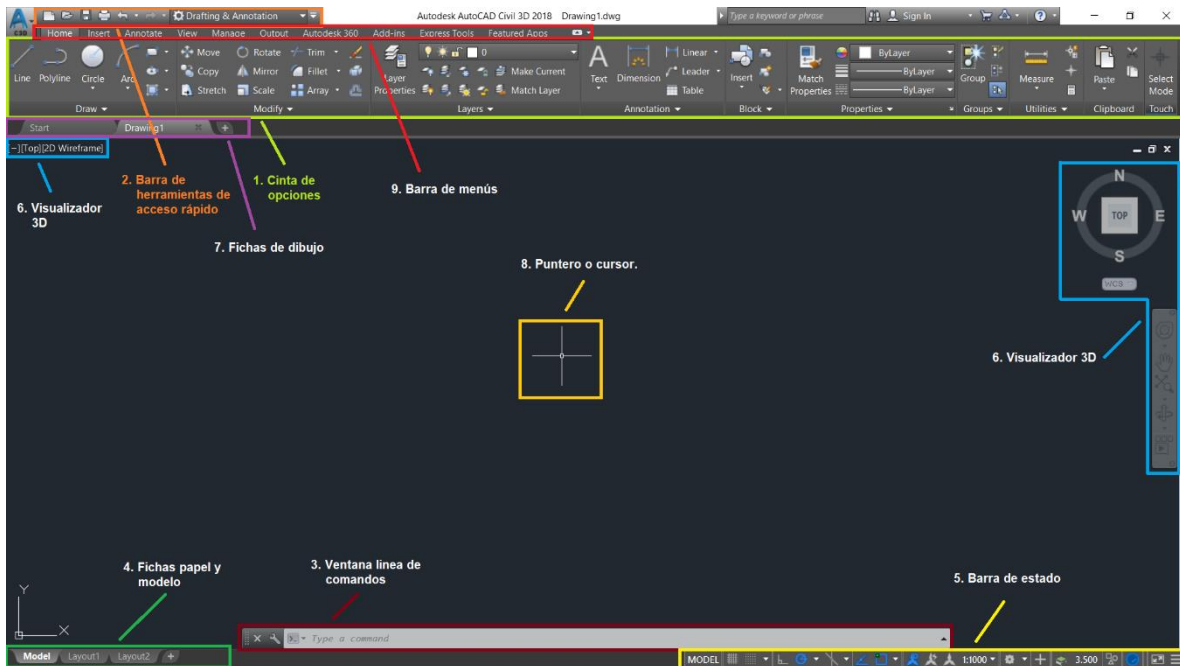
Drafting & Annotation

Autodesk AutoCAD Civil 3D 2018 Drawing1.dwg

Type a keyword or phrase

Sign In

Home Insert Annotate View Manage Output Autodesk 360 Add-ins Express Tools Featured Apps

Line Polyline Circle Arc

Draw

Move Rotate Trim Copy Mirror Fillet Stretch Scale Array

Modify

Layer Properties

Make Current Match Layer

Layers

Text Dimension Linear Leader Table

Annotation

Insert

Block

Match Properties ByLayer ByLayer ByLayer

Properties

Group

Groups

Measure

Utilities

Paste

Clipboard

Select Mode

Touch

Start Drawing1

-][Top][2D Wireframe]

6. Visualizador 3D

2. Barra de herramientas de acceso rápido

1. Cinta de opciones

9. Barra de menús

7. Fichas de dibujo

8. Puntero o cursor.

N W TOP E S

WCS

6. Visualizador 3D

4. Fichas papel y modelo

3. Ventana linea de comandos

5. Barra de estado

Y X

Type a command

Model Layout1 Layout2

MODEL 1:1000 3.500